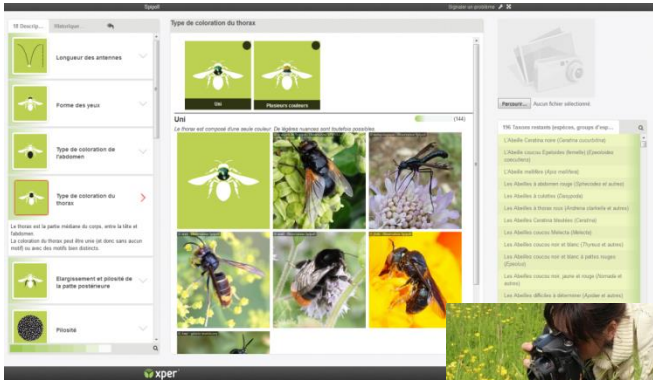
Spipoll

Signaler un problème

18 Descrip... | Télétype...

Longueur des antennes

Forme des yeux

Type de coloration de l'abdomen

Type de coloration du thorax

Le thorax est la partie médiane du corps, entre la tête et l'abdomen.
La coloration du thorax peut être unie (et donc sans aucun motif) ou avec des motifs bien distincts.

Elargissement et pilosité de la patte postérieure

Pilosité

Type de coloration du thorax

Uni

Plusieurs couleurs

Uni

(144)

Le thorax est composé d'une seule couleur. De légères nuances sont toutefois possibles.

Parcourir... Aucun fichier sélectionné.

106 Taxons restants (espèces, groupe d'esp...

L'Abeille Ceratina noire (Ceratina cucurbitina)

L'Abeille coucou Epeolus (femelle) (Epeoloides coecutiens)

L'Abeille mellifère (Apis mellifera)

Les Abeilles à abdomen rouge (Sphecodes et autres)

Les Abeilles à culottes (Dasypoda)

Les Abeilles à thorax roux (Andrena clarkella et autres)

Les Abeilles Ceratina bleutées (Ceratina)

Les Abeilles coucou Melecta (Melecta)

Les Abeilles coucou noir et blanc (Thyreus et autres)

Les Abeilles coucou noir et blanc à pattes rouges (Epeolus)

Les Abeilles coucou noir, jaune et rouge (Nomada et autres)

Les Abeilles difficiles à déterminer (Apidae et autres)

xper